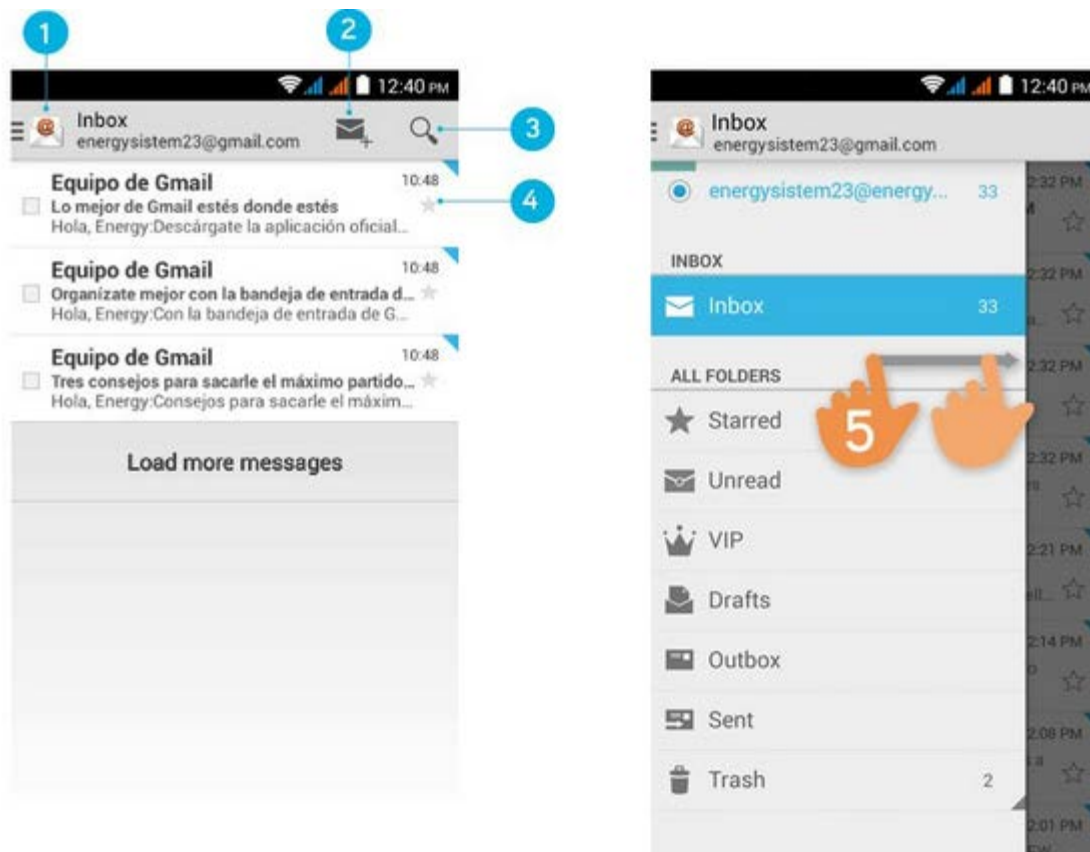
1

2

12:40 PM

Inbox
energysistem23@gmail.com

3

Equipo de Gmail
10:48
Lo mejor de Gmail estés donde estés
Hola, Energy:Descárgate la aplicación oficial...

4

Equipo de Gmail
10:48
Organízate mejor con la bandeja de entrada d...
Hola, Energy:Con la bandeja de entrada de G...

Equipo de Gmail
10:48
Tres consejos para sacarle el máximo partido...
Hola, Energy:Consejos para sacarle el máxim...

Load more messages

12:40 PM

Inbox
energysistem23@gmail.com

energysistem23@energy... 33

2:32 PM

INBOX

Inbox 33

2:22 PM

ALL FOLDERS

2:32 PM

Starred

5

Unread

2:32 PM

VIP

2:21 PM

Drafts

2:14 PM

Outbox

Sent

2:08 PM

Trash 2

2:01 PM